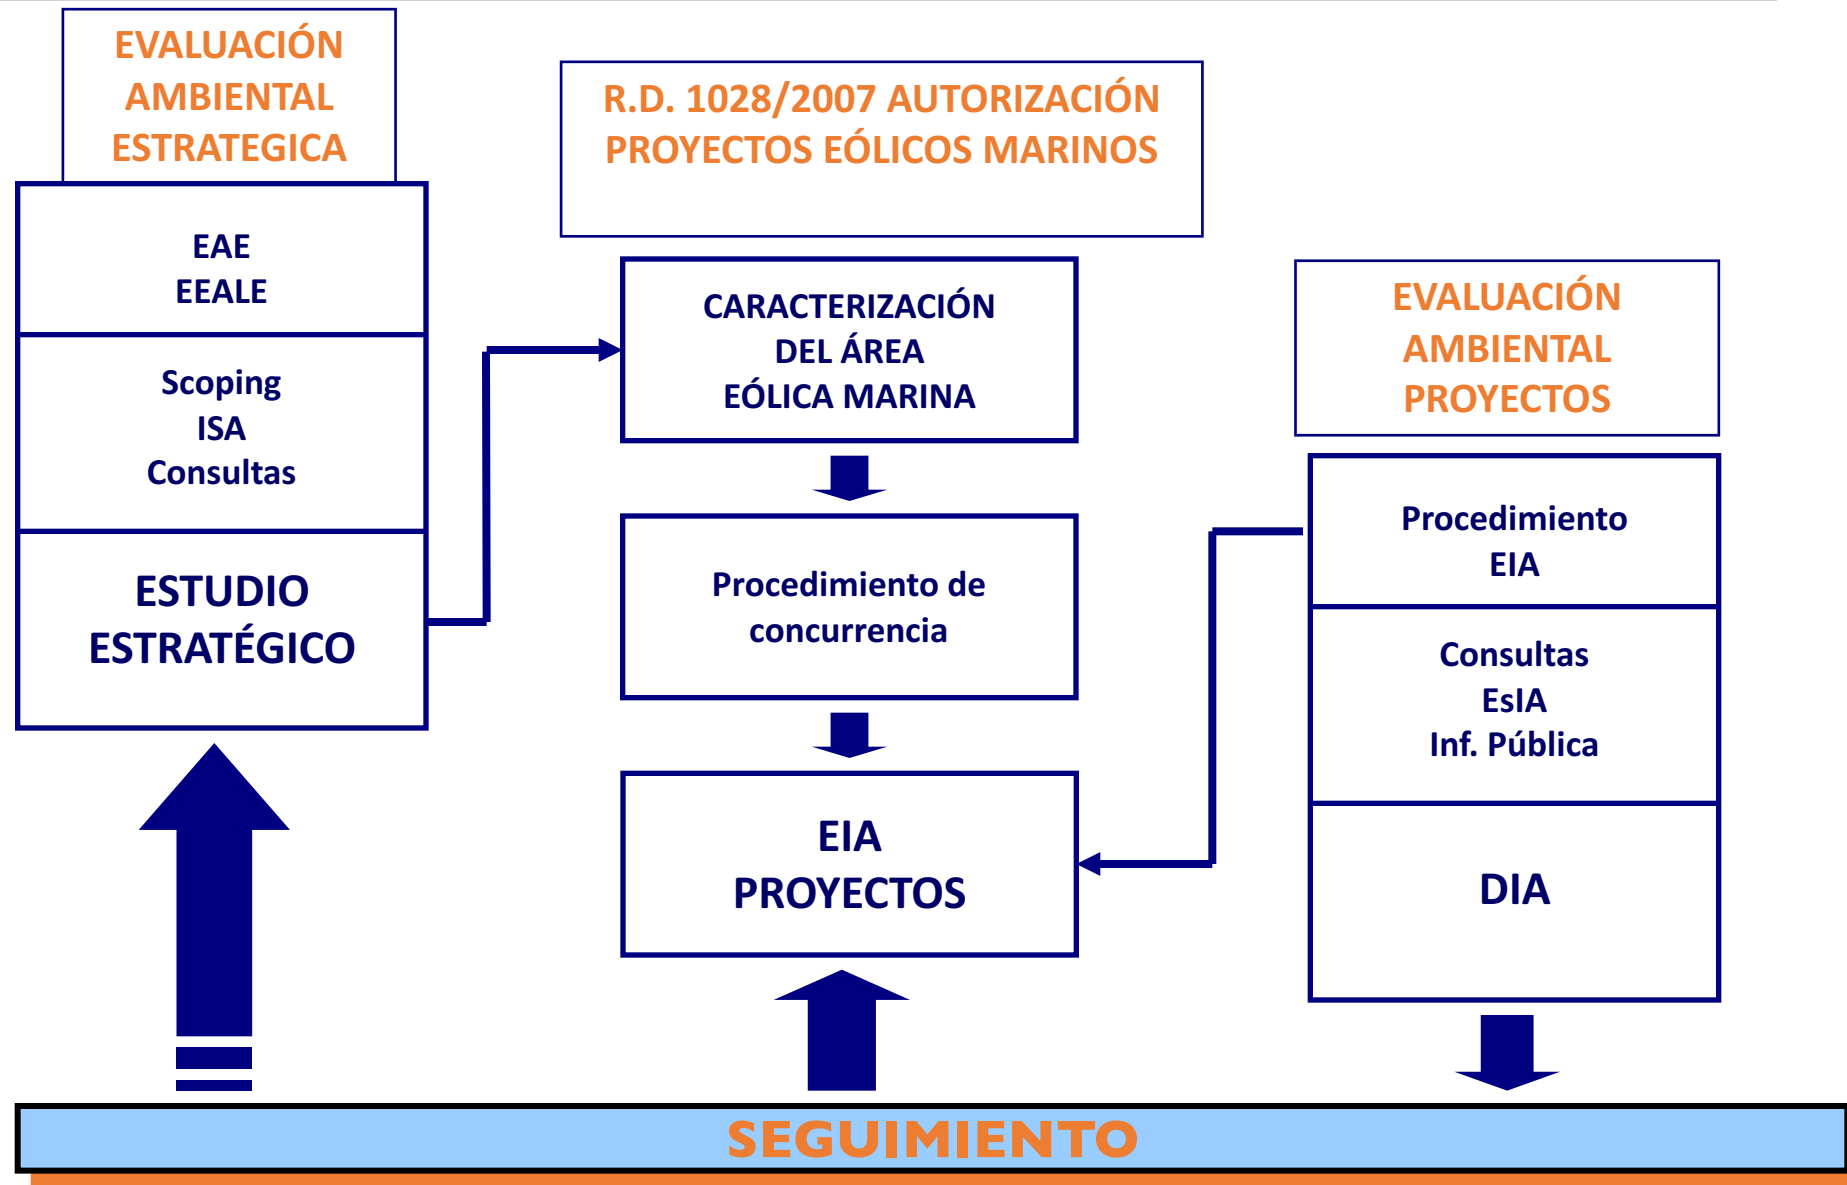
EVALUACIÓN AMBIENTAL ESTRATEGICA

EAE
EEALE

Scoping
ISA
Consultas

ESTUDIO ESTRATÉGICO

R.D. 1028/2007 AUTORIZACIÓN PROYECTOS EÓLICOS MARINOS

CARACTERIZACIÓN DEL ÁREA EÓLICA MARINA

Procedimiento de concurrencia

EIA PROYECTOS

EVALUACIÓN AMBIENTAL PROYECTOS

Procedimiento EIA

Consultas
EsIA
Inf. Pública

DIA

SEGUIMIENTO